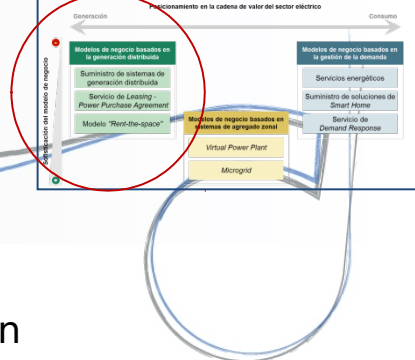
Posicionamiento en la cadena de valor del sector eléctrico

Generación

Consumo

Modelos de negocio basados en la generación distribuida

Suministro de sistemas de generación distribuida

Servicio de *Leasing - Power Purchase Agreement*

Modelo *"Rent-the-space"*

Modelos de negocio basados en la gestión de la demanda

Servicios energéticos

Suministro de soluciones de *Smart Home*

Servicio de *Demand Response*

Modelos de negocio basados en sistemas de agregado zonal

*Virtual Power Plant*

*Microgrid*

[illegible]ficación del modelo de negocio

n